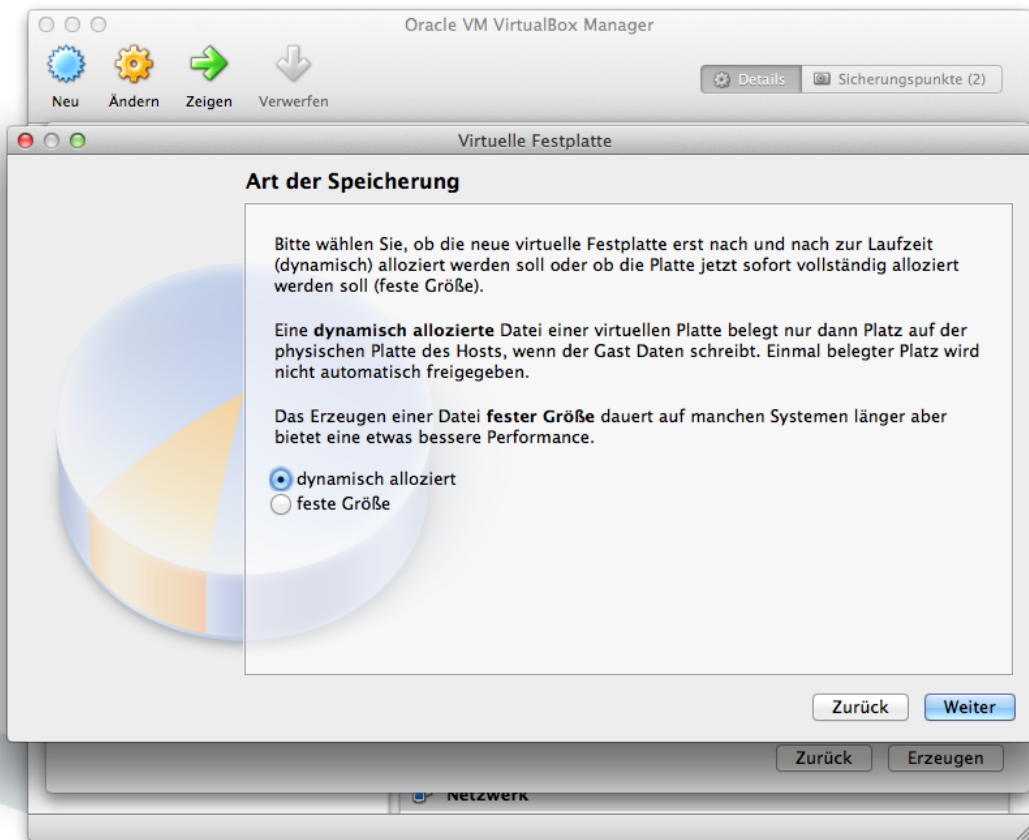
Oracle VM VirtualBox Manager

Neu Ändern Zeigen Verwerfen

Details Sicherungspunkte (2)

Virtuelle Festplatte

Art der Speicherung

Bitte wählen Sie, ob die neue virtuelle Festplatte erst nach und nach zur Laufzeit (dynamisch) alloziert werden soll oder ob die Platte jetzt sofort vollständig alloziert werden soll (feste Größe).

Eine **dynamisch allozierte** Datei einer virtuellen Platte belegt nur dann Platz auf der physischen Platte des Hosts, wenn der Gast Daten schreibt. Einmal belegter Platz wird nicht automatisch freigegeben.

Das Erzeugen einer Datei **fester Größe** dauert auf manchen Systemen länger aber bietet eine etwas bessere Performance.

dynamisch alloziert
feste Größe

Zurück Weiter

Zurück Erzeugen

Netzwerk